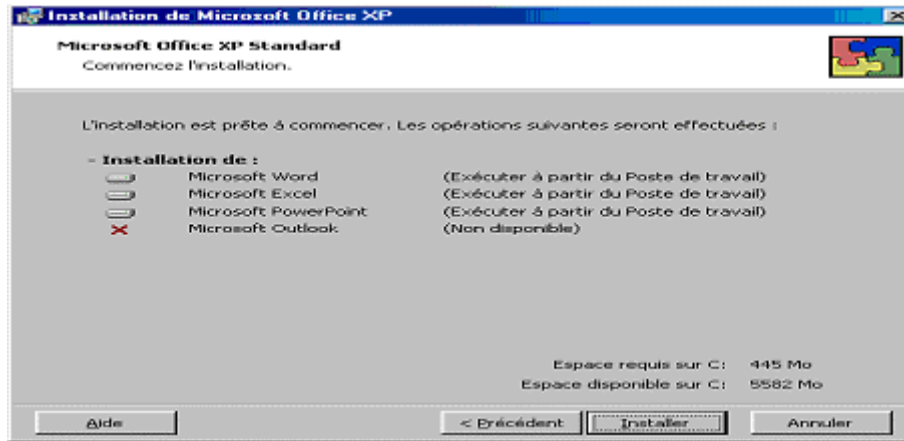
Installation de Microsoft Office XP

Microsoft Office XP Standard
Commencez l'installation.

L'installation est prête à commencer. Les opérations suivantes seront effectuées :

- Installation de :
Microsoft Word (Exécuter à partir du Poste de travail)
Microsoft Excel (Exécuter à partir du Poste de travail)
Microsoft PowerPoint (Exécuter à partir du Poste de travail)
Microsoft Outlook (Non disponible)

Espace requis sur C: 445 Mo
Espace disponible sur C: 5582 Mo

Aide
< Précédent
Installer
Annuler